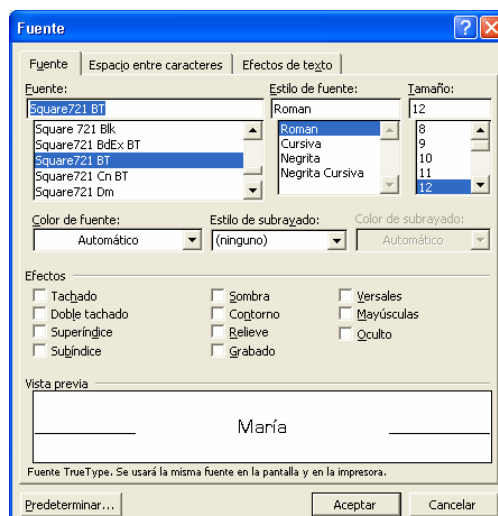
Fuente

Fuente | Espacio entre caracteres | Efectos de texto

Fuente:
Square721 BT
Square 721 Blk
Square721 BdEx BT
Square721 BT
Square 721 Cn BT
Square721 Dm

Estilo de fuente:
Roman
Roman
Cursiva
Negrita
Negrita Cursiva

Tamaño:
12
8
9
10
11
12

Color de fuente:
Automático

Estilo de subrayado:
(ninguno)

Color de subrayado:
Automático

Efectos
Tachado
Doble tachado
Superíndice
Subíndice
Sombra
Contorno
Relieve
Grabado
Versales
Mayúsculas
Oculto

Vista previa
María

Fuente TrueType. Se usará la misma fuente en la pantalla y en la impresora.

Predeterminar... | Aceptar | Cancelar